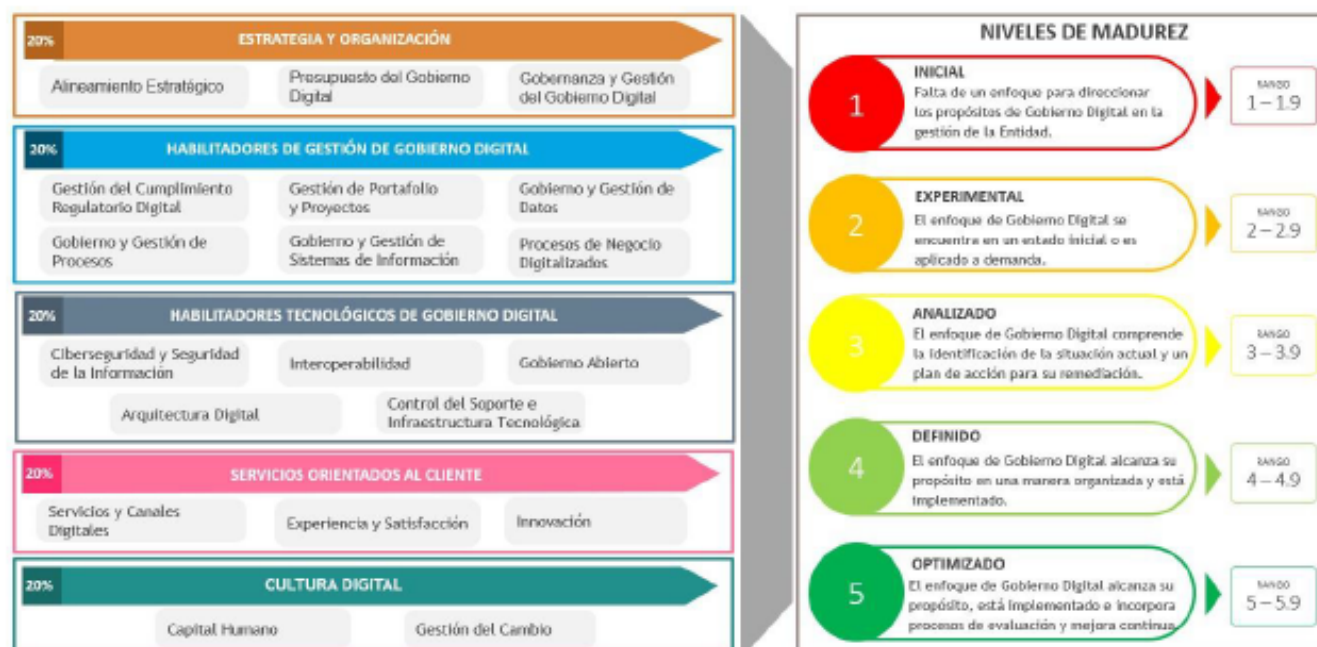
20%

ESTRATEGIA Y ORGANIZACIÓN

Alineamiento Estratégico

Presupuesto del Gobierno Digital

Gobernanza y Gestión del Gobierno Digital

20%

HABILITADORES DE GESTIÓN DE GOBIERNO DIGITAL

Gestión del Cumplimiento Regulatorio Digital

Gestión de Portafolio y Proyectos

Gobierno y Gestión de Datos

Gobierno y Gestión de Procesos

Gobierno y Gestión de Sistemas de Información

Procesos de Negocio Digitalizados

20%

HABILITADORES TECNOLÓGICOS DE GOBIERNO DIGITAL

Ciberseguridad y Seguridad de la Información

Interoperabilidad

Gobierno Abierto

Arquitectura Digital

Control del Soporte e Infraestructura Tecnológica

20%

SERVICIOS ORIENTADOS AL CLIENTE

Servicios y Canales Digitales

Experiencia y Satisfacción

Innovación

20%

CULTURA DIGITAL

Capital Humano

Gestión del Cambio

NIVELES DE MADUREZ

1

INICIAL
Falta de un enfoque para direccionar los propósitos de Gobierno Digital en la gestión de la Entidad.

RANGO
1 – 1.9

2

EXPERIMENTAL
El enfoque de Gobierno Digital se encuentra en un estado inicial o es aplicado a demanda.

RANGO
2 – 2.9

3

ANALIZADO
El enfoque de Gobierno Digital comprende la identificación de la situación actual y un plan de acción para su remediación.

RANGO
3 – 3.9

4

DEFINIDO
El enfoque de Gobierno Digital alcanza su propósito en una manera organizada y está implementado.

RANGO
4 – 4.9

5

OPTIMIZADO
El enfoque de Gobierno Digital alcanza su propósito, está implementado e incorpora procesos de evaluación y mejora continua.

RANGO
5 – 5.9